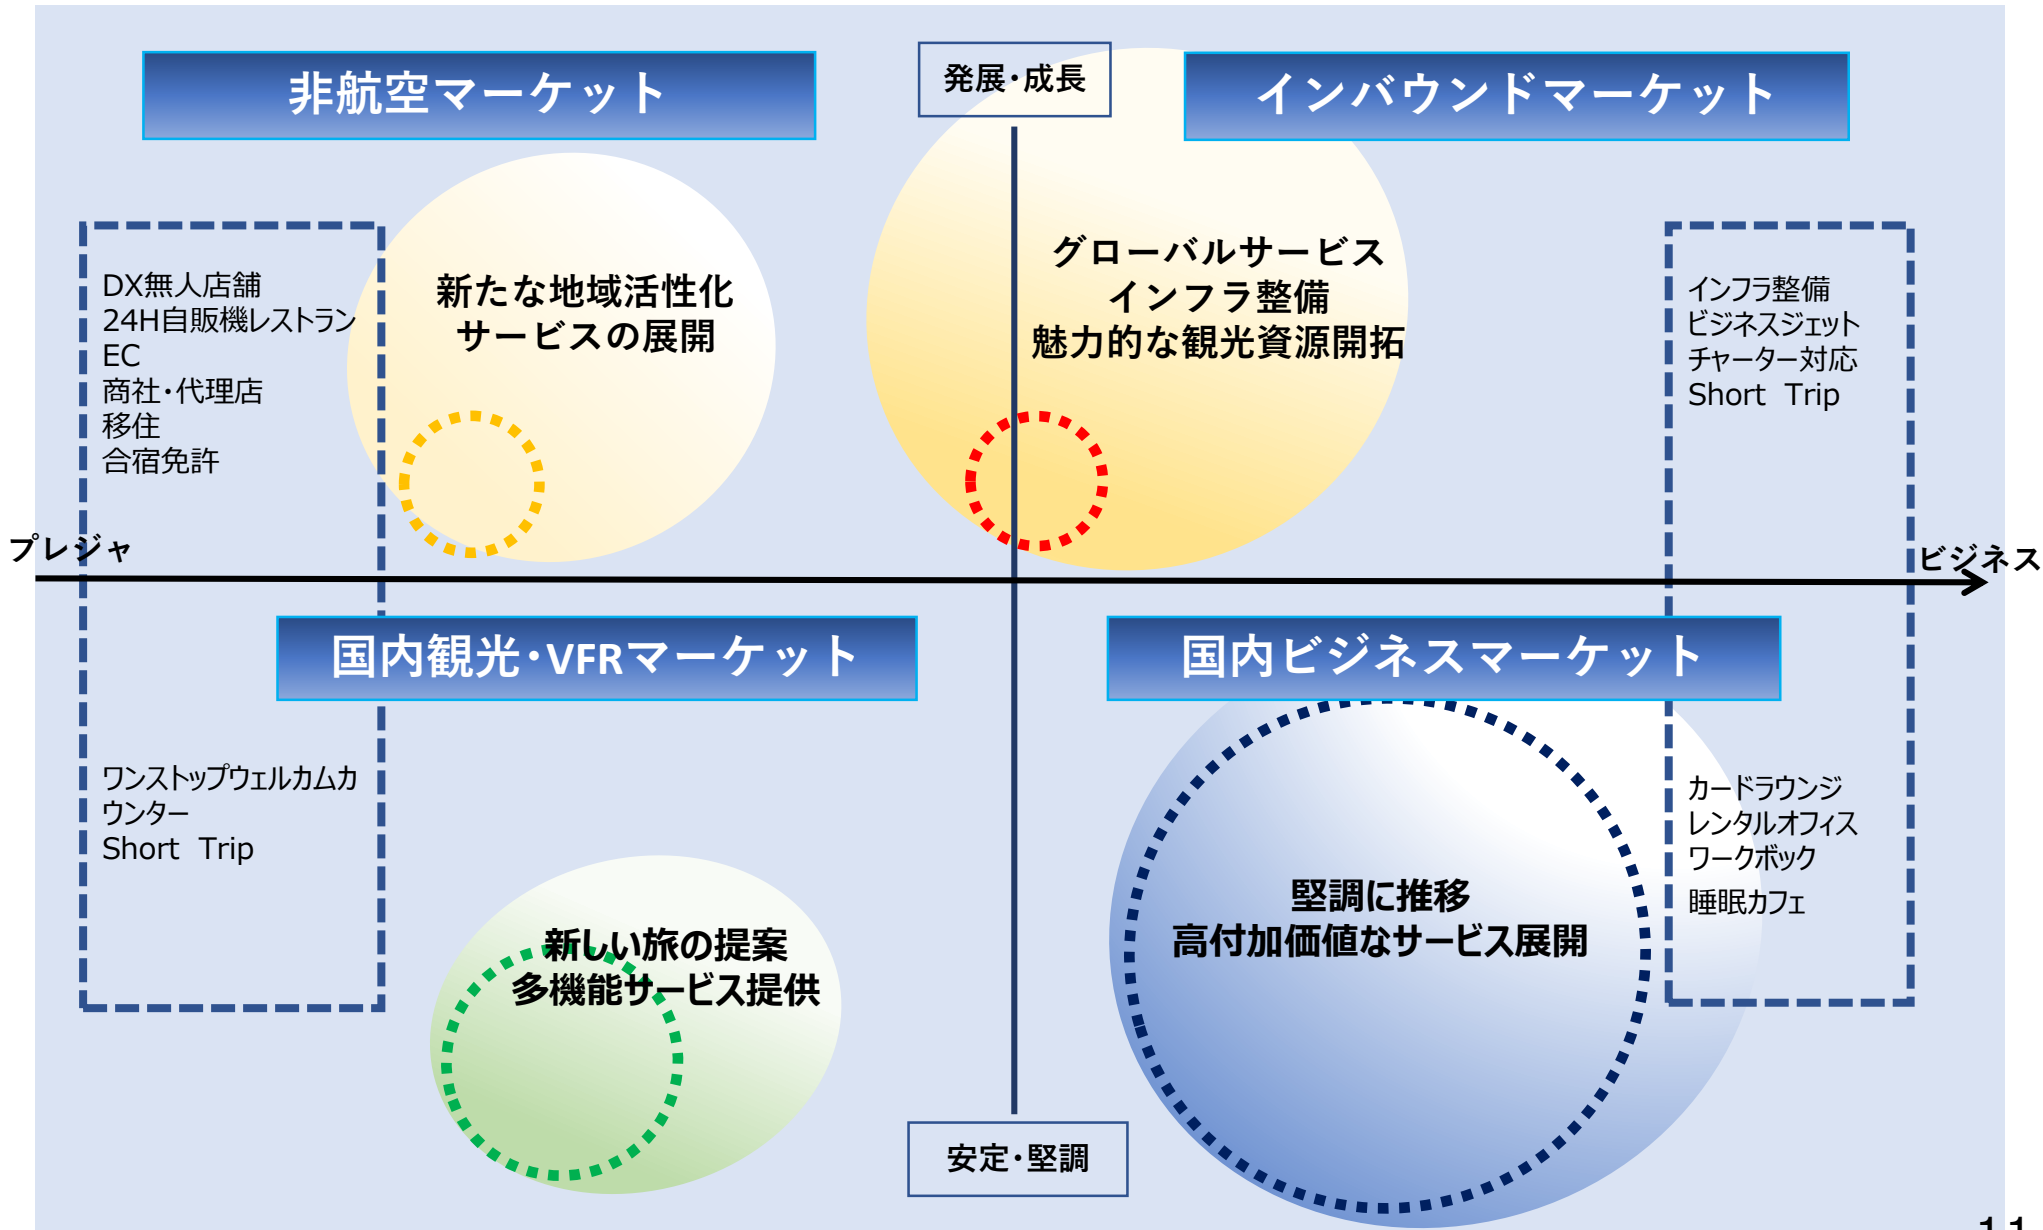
非航空マーケット

発展・成長

インバウンドマーケット

DX無人店舗
24H自販機レストラン
EC
商社・代理店
移住
合宿免許

新たな地域活性化
サービスの展開

グローバルサービス
インフラ整備
魅力的な観光資源開拓

インフラ整備
ビジネスジェット
チャーター対応
Short Trip

プレジャ

ビジネス

国内観光・VFRマーケット

国内ビジネスマーケット

ワンストップウェルカムカウンター
Short Trip

カードラウンジ
レンタルオフィス
ワークボック
睡眠カフェ

堅調に推移
高付加価値なサービス展開

新しい旅の提案
多機能サービス提供

安定・堅調

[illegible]